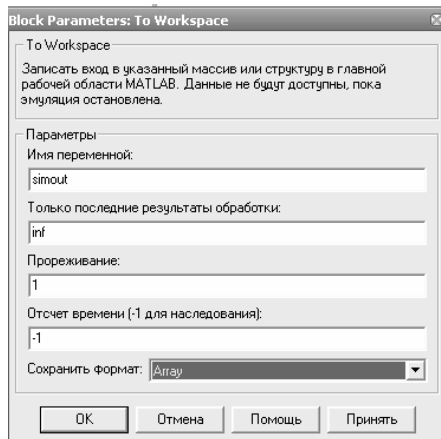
Block Parameters: To Workspace

To Workspace

Записать вход в указанный массив или структуру в главной рабочей области MATLAB. Данные не будут доступны, пока эмуляция остановлена.

Параметры

Имя переменной:

simout

Только последние результаты обработки:

inf

Прореживание:

1

Отсчет времени (-1 для наследования):

-1

Сохранить формат: Array

OK | Отмена | Помощь | Принять